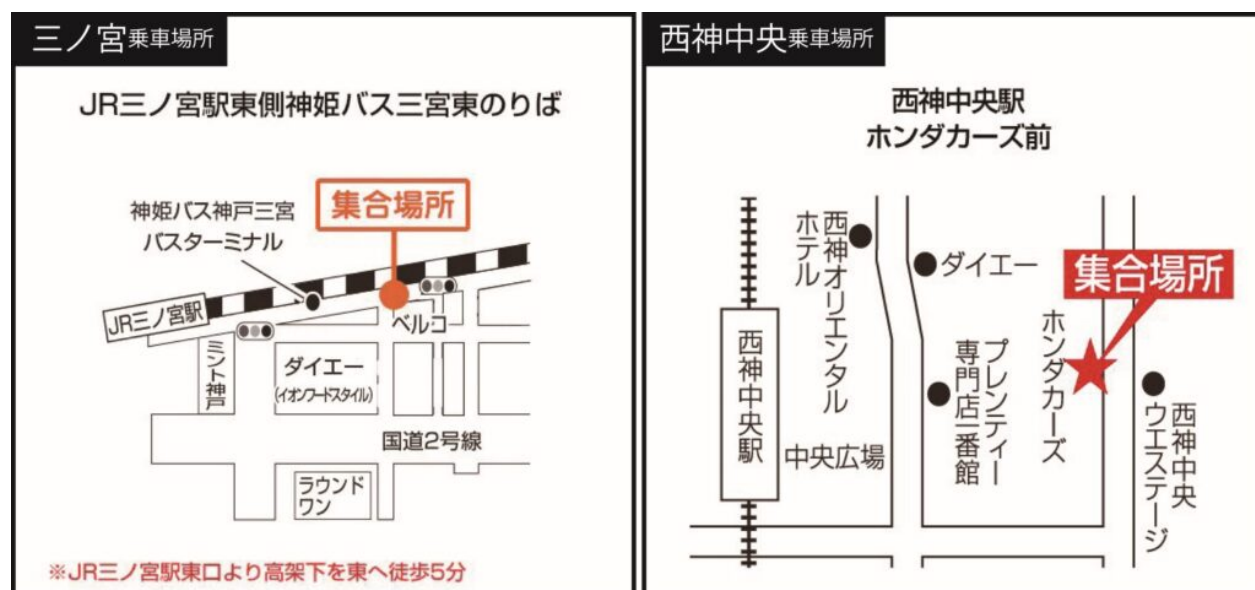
三ノ宮乗車場所

JR三ノ宮駅東側神姫バス三宮東のりば

集合場所

神姫バス神戸三宮バスターミナル

JR三ノ宮駅

ベルコ

ミント神戸

ダイエー
(イオンフードスタイル)

国道2号線

ラウンドワン

※JR三ノ宮駅東口より高架下を東へ徒歩5分

西神中央乗車場所

西神中央駅
ホンダカーズ前

集合場所

西神オリエンタルホテル

ダイエー

西神中央駅

中央広場

プレンティー専門店一番館

ホンダカーズ

西神中央ウエステージ